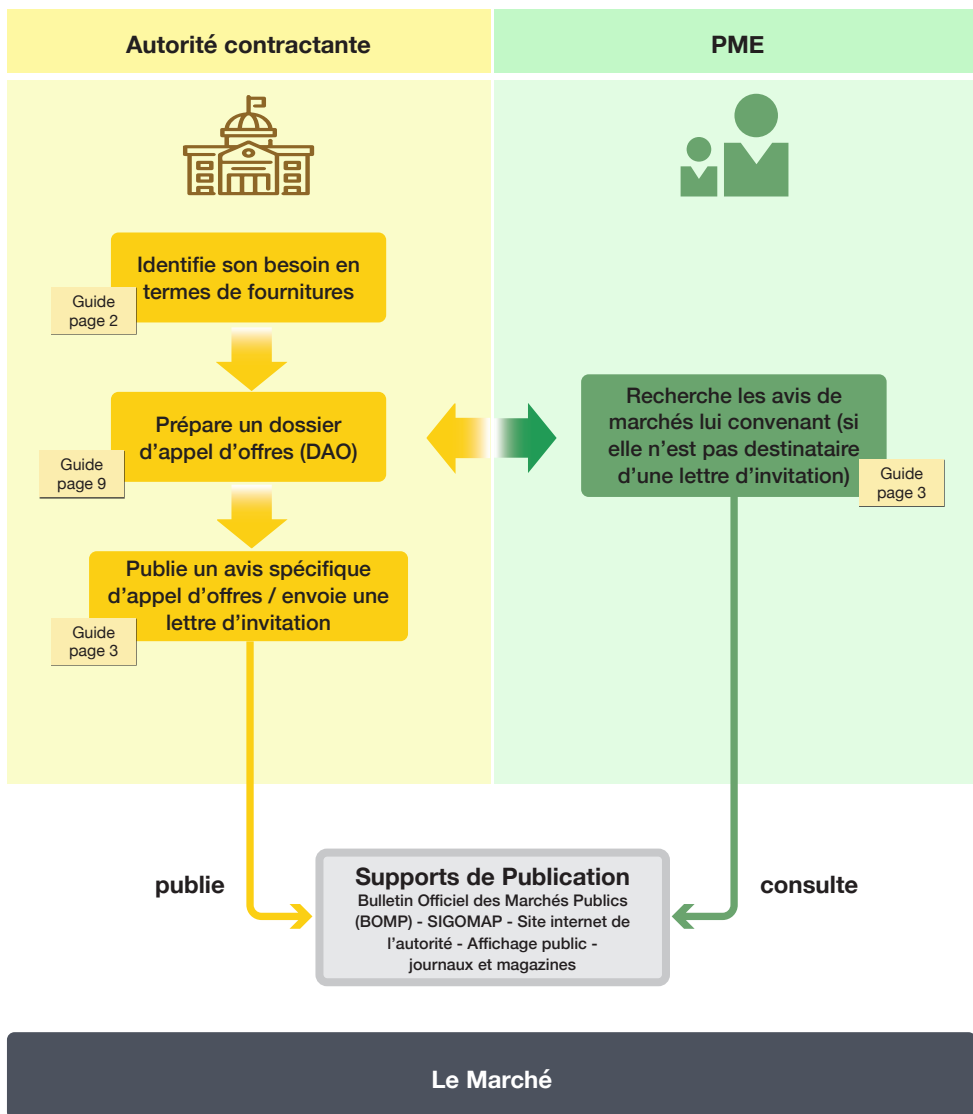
Autorité contractante

PME

Identifie son besoin en termes de fournitures

Guide page 2

Prépare un dossier d'appel d'offres (DAO)

Guide page 9

Publie un avis spécifique d'appel d'offres / envoie une lettre d'invitation

Guide page 3

Recherche les avis de marchés lui convenant (si elle n'est pas destinataire d'une lettre d'invitation)

Guide page 3

publie

Supports de Publication
Bulletin Officiel des Marchés Publics (BOMP) - SIGOMAP - Site internet de l'autorité - Affichage public - journaux et magazines

consulte

Le Marché